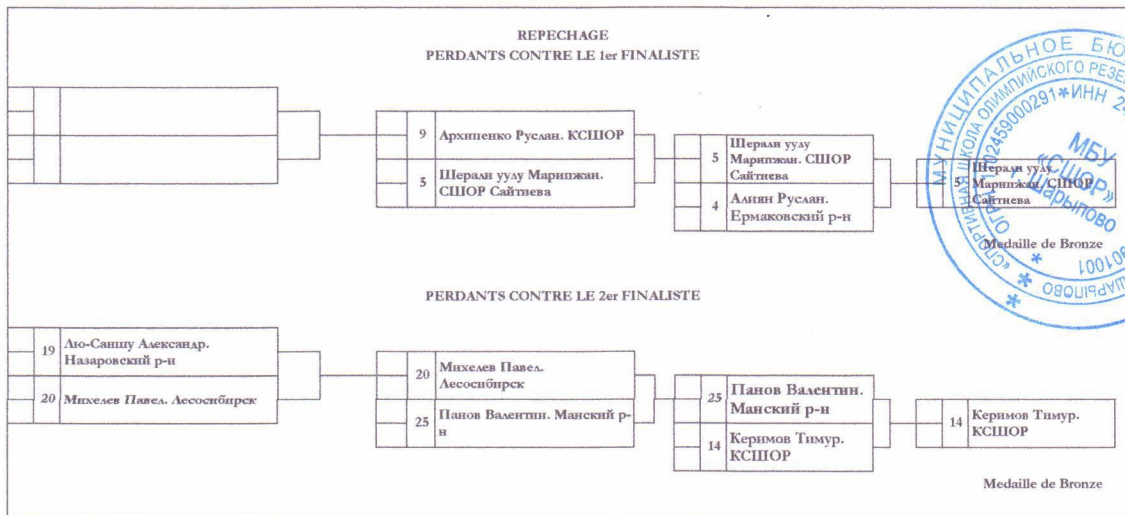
REPECHAGE
PERDANTS CONTRE LE 1er FINALISTE

9 Архипенко Руслан. КСШОР

5 Шерали уулу Марипжан. СШОР Сайтиева

5 Шерали уулу Марипжан. СШОР Сайтиева

4 Алиян Руслан. Ермаковский р-н

5 Шерали уулу Марипжан. СШОР Сайтиева

Medaille de Bronze

PERDANTS CONTRE LE 2er FINALISTE

19 Лю-Саншу Александр. Назаровский р-н

20 Михелев Павел. Лесосибирск

20 Михелев Павел. Лесосибирск

25 Панов Валентин. Манский р-н

25 Панов Валентин. Манский р-н

14 Керимов Тимур. КСШОР

14 Керимов Тимур. КСШОР

Medaille de Bronze

МУНИЦИПАЛЬНОЕ БЮ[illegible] СПОРТИВНАЯ ШКОЛА ОЛИМПИЙСКОГО РЕЗЕ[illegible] ОГРН 102459000291 ИНН 2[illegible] МБУ «СШОР» Шарыпово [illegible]